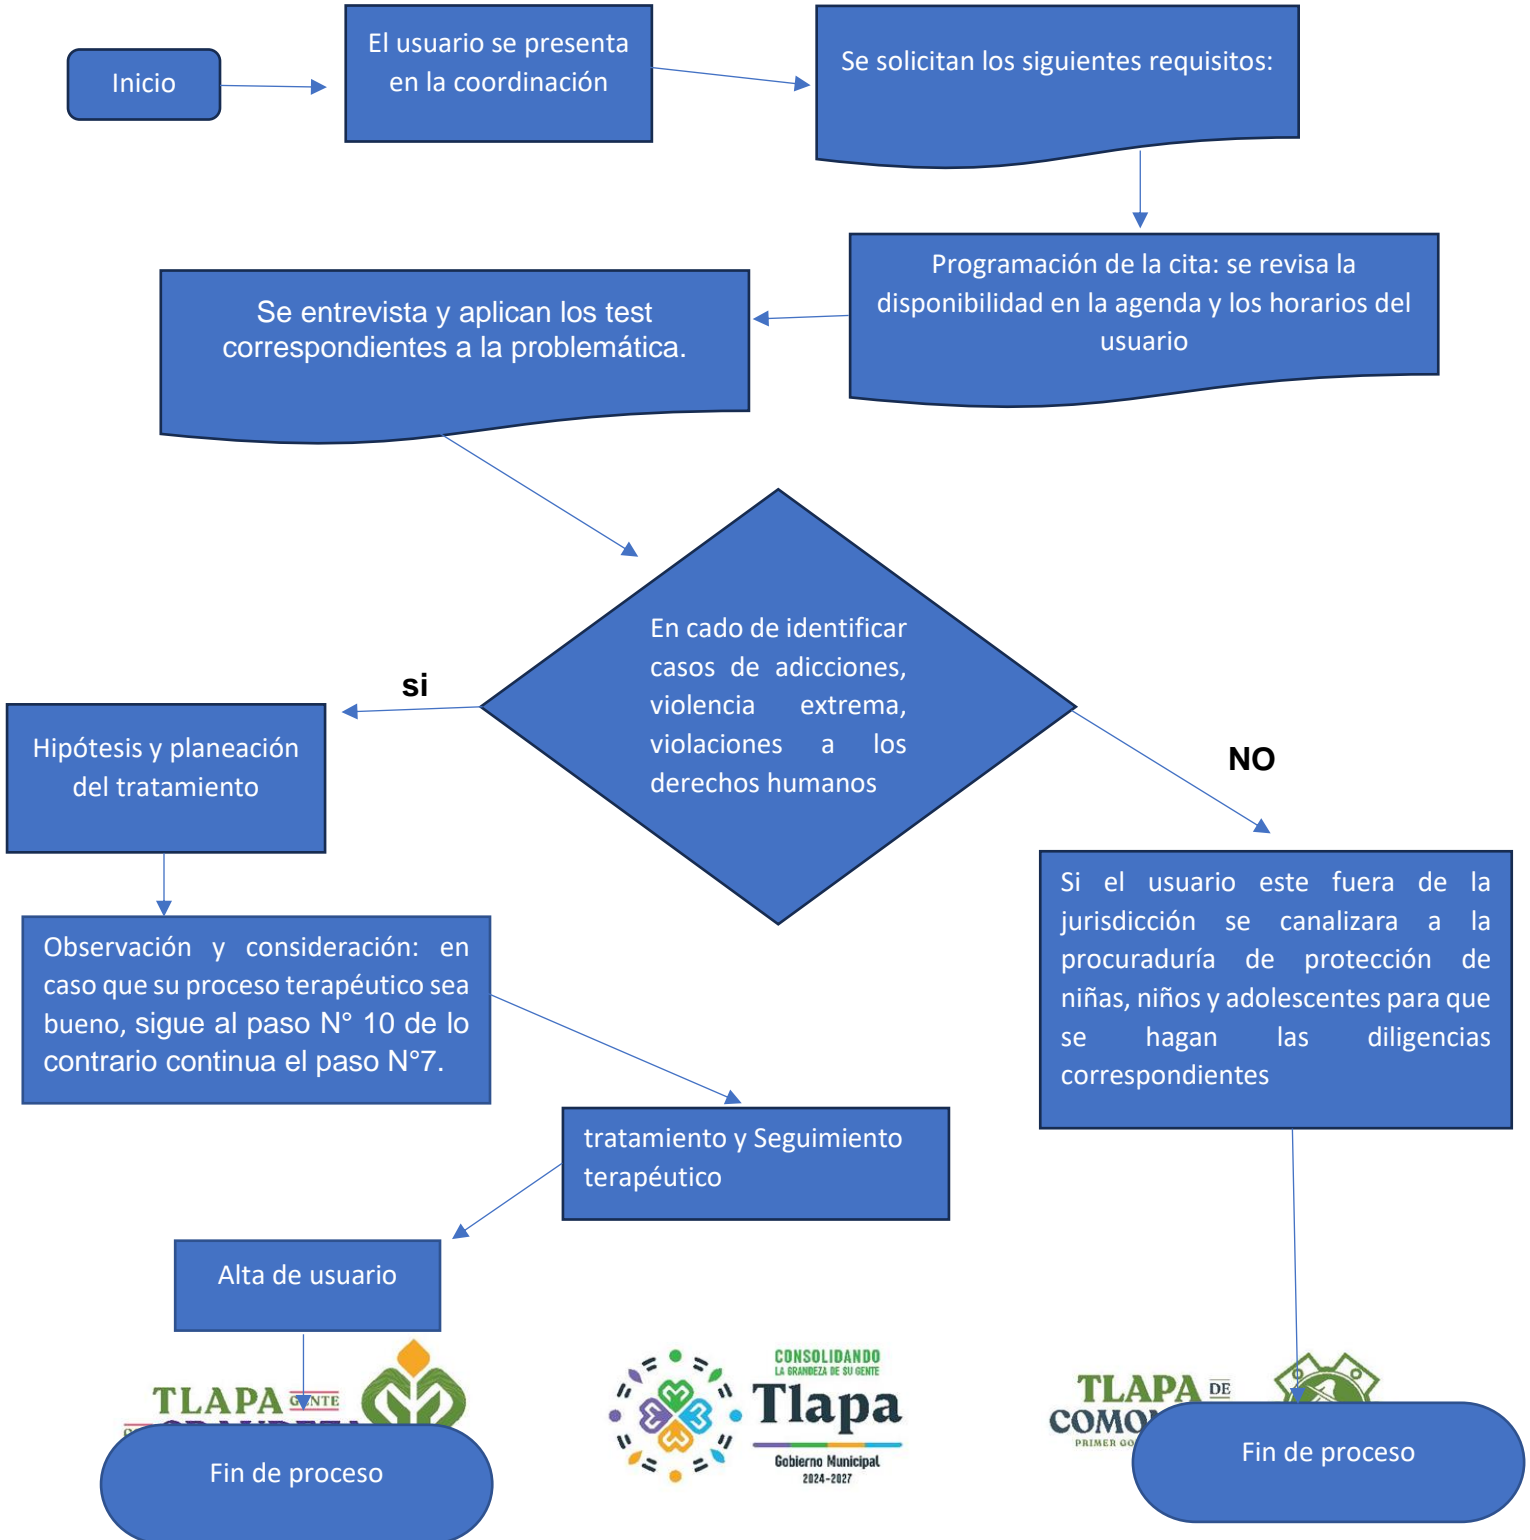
Inicio

El usuario se presenta en la coordinación

Se solicitan los siguientes requisitos:

Programación de la cita: se revisa la disponibilidad en la agenda y los horarios del usuario

Se entrevista y aplican los test correspondientes a la problemática.

En cado de identificar casos de adicciones, violencia extrema, violaciones a los derechos humanos

si

NO

Hipótesis y planeación del tratamiento

Observación y consideración: en caso que su proceso terapéutico sea bueno, sigue al paso N° 10 de lo contrario continua el paso N°7.

tratamiento y Seguimiento terapéutico

Si el usuario este fuera de la jurisdicción se canalizara a la procuraduría de protección de niñas, niños y adolescentes para que se hagan las diligencias correspondientes

Alta de usuario

TLAPA GENTE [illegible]

Fin de proceso

CONSOLIDANDO LA GRANDEZA DE SU GENTE
Tlapa
Gobierno Municipal
2024-2027

TLAPA DE COMO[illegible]
PRIMER GO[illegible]

Fin de proceso